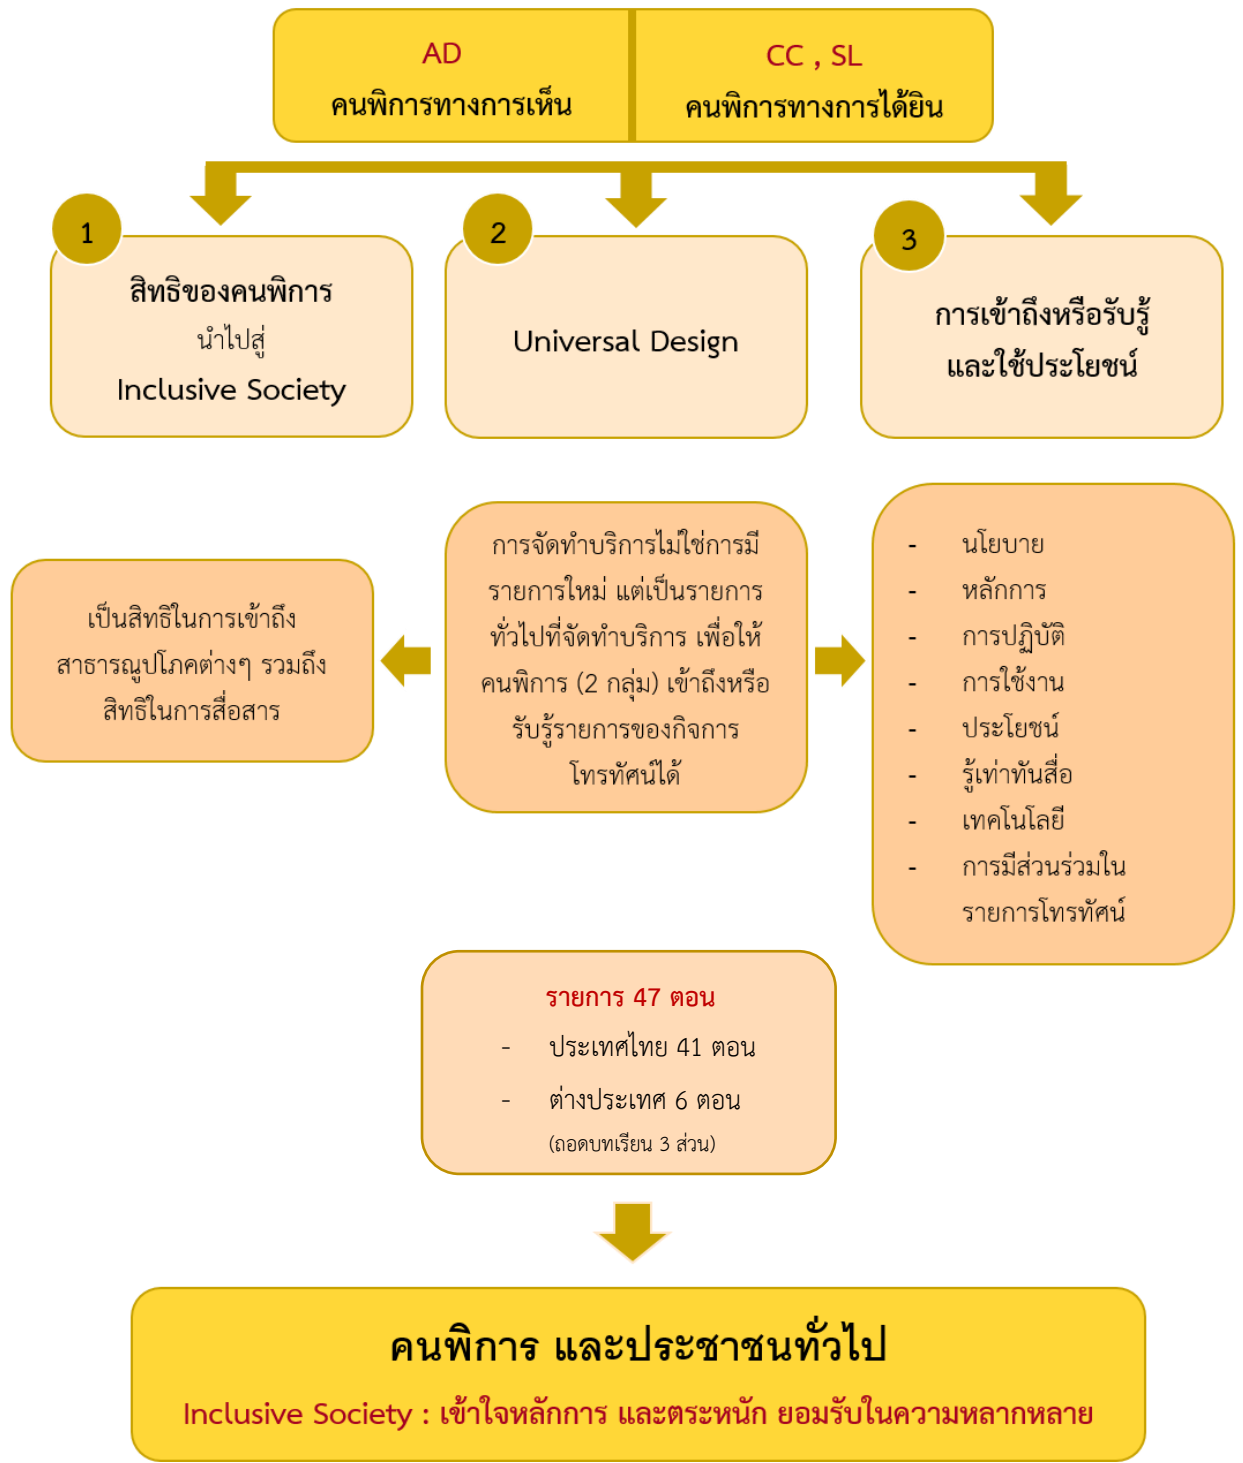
AD
คนพิการทางการเห็น

CC , SL
คนพิการทางการได้ยิน

1
สิทธิของคนพิการ
นำไปสู่
Inclusive Society

2
Universal Design

3
การเข้าถึงหรือรับรู้
และใช้ประโยชน์

เป็นสิทธิในการเข้าถึง สาธารณูปโภคต่างๆ รวมถึง สิทธิในการสื่อสาร

การจัดทำบริการไม่ใช่การมีรายการใหม่ แต่เป็นรายการทั่วไปที่จัดทำบริการ เพื่อให้คนพิการ (2 กลุ่ม) เข้าถึงหรือรับรู้รายการของกิจการโทรทัศน์ได้

- นโยบาย
- หลักการ
- การปฏิบัติ
- การใช้งาน
- ประโยชน์
- รู้เท่าทันสื่อ
- เทคโนโลยี
- การมีส่วนร่วมในรายการโทรทัศน์

รายการ 47 ตอน
- ประเทศไทย 41 ตอน
- ต่างประเทศ 6 ตอน
(ถอดบทเรียน 3 ส่วน)

คนพิการ และประชาชนทั่วไป
Inclusive Society : เข้าใจหลักการ และตระหนัก ยอมรับในความหลากหลาย